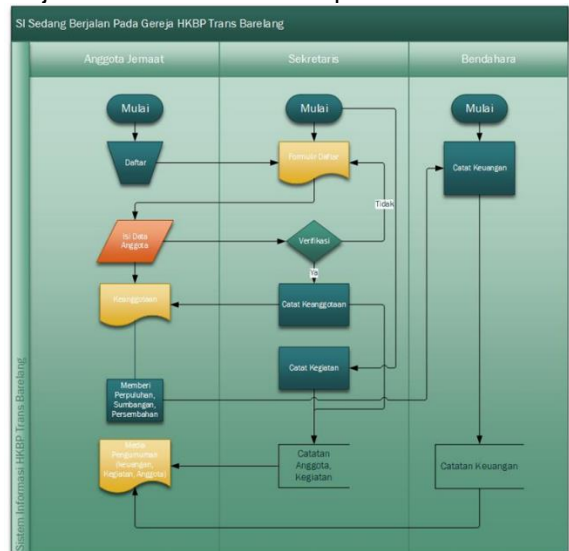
SI Sedang Berjalan Pada Gereja HKBP Trans Barelang

Sistem Informasi HKBP Trans Barelang

Anggota Jemaat

Sekretaris

Bendahara

Mulai

Mulai

Mulai

Daftar

Formulir Daftar

Catat Keuangan

Tidak

Isi Data Anggota

Verifikasi

Ya

Keanggotaan

Catat Keanggotaan

Catat Kegiatan

Memberi Perpuluhan, Sumbangan, Persembahan

Warta Pengumuman (Keuangan, Kegiatan, Anggota)

Catatan Anggota, Kegiatan

Catatan Keuangan